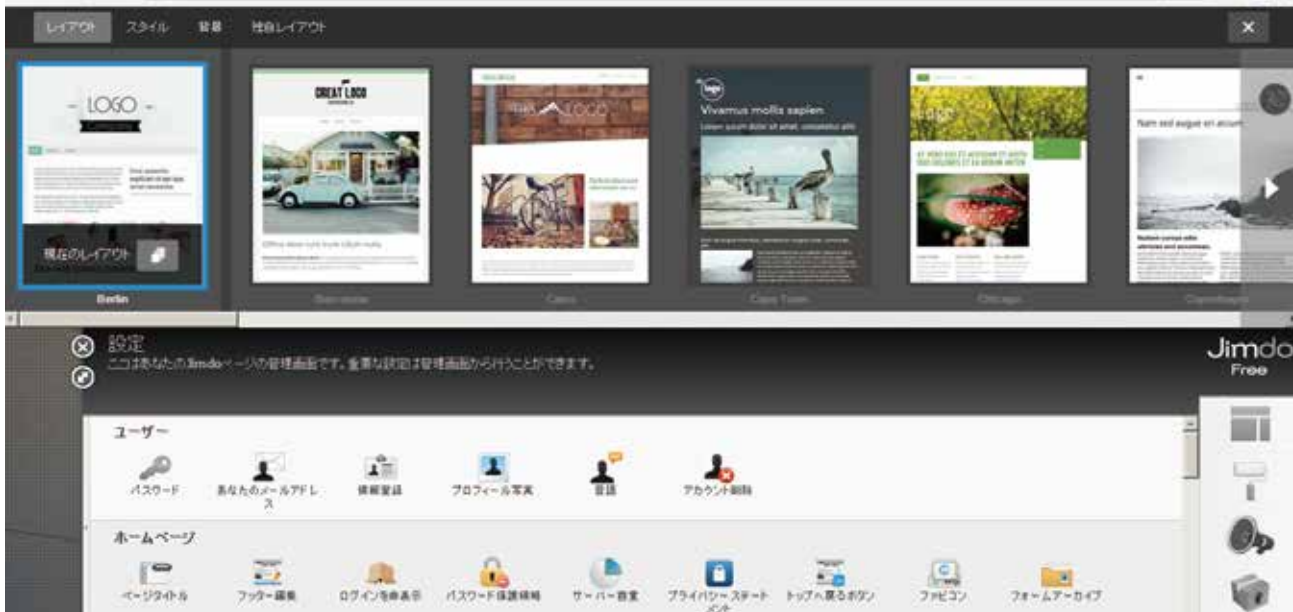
レイアウト　スタイル　背景　独自レイアウト

- LOGO -

現在のレイアウト

Berlin

CREAT LOGO

Vivamus mollis sapien

Nam sed augue en accum

設定
ここはあなたのJimdoページの管理画面です。重要な設定は管理画面から行うことができます。

Jimdo
Free

ユーザー

パスワード　あなたのメールアドレス　情報登録　プロフィール写真　言語　アカウント削除

ホームページ

ページタイトル　フッター編集　ログインを非表示　パスワード保護領域　サーバー容量　プライバシー・ステートメント　トップへ戻るボタン　ファビコン　フォームアーカイブ